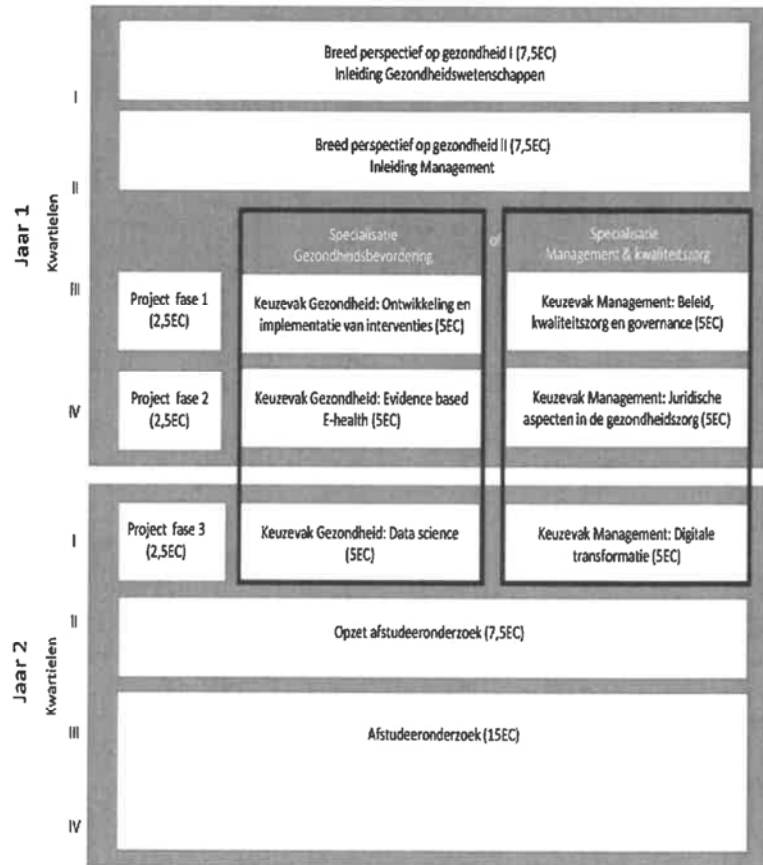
Jaar 1
Kwartielen

I
Breed perspectief op gezondheid I (7,5EC)
Inleiding Gezondheidswetenschappen

II
Breed perspectief op gezondheid II (7,5EC)
Inleiding Management

Specialisatie
Gezondheidsbevordering

of

Specialisatie
Management & kwaliteitszorg

III
Project fase 1
(2,5EC)

Keuzevak Gezondheid: Ontwikkeling en implementatie van interventies (5EC)

Keuzevak Management: Beleid, kwaliteitszorg en governance (5EC)

IV
Project fase 2
(2,5EC)

Keuzevak Gezondheid: Evidence based E-health (5EC)

Keuzevak Management: Juridische aspecten in de gezondheidszorg (5EC)

Jaar 2
Kwartielen

I
Project fase 3
(2,5EC)

Keuzevak Gezondheid: Data science (5EC)

Keuzevak Management: Digitale transformatie (5EC)

II
Opzet afstudeeronderzoek (7,5EC)

III
Afstudeeronderzoek (15EC)

IV